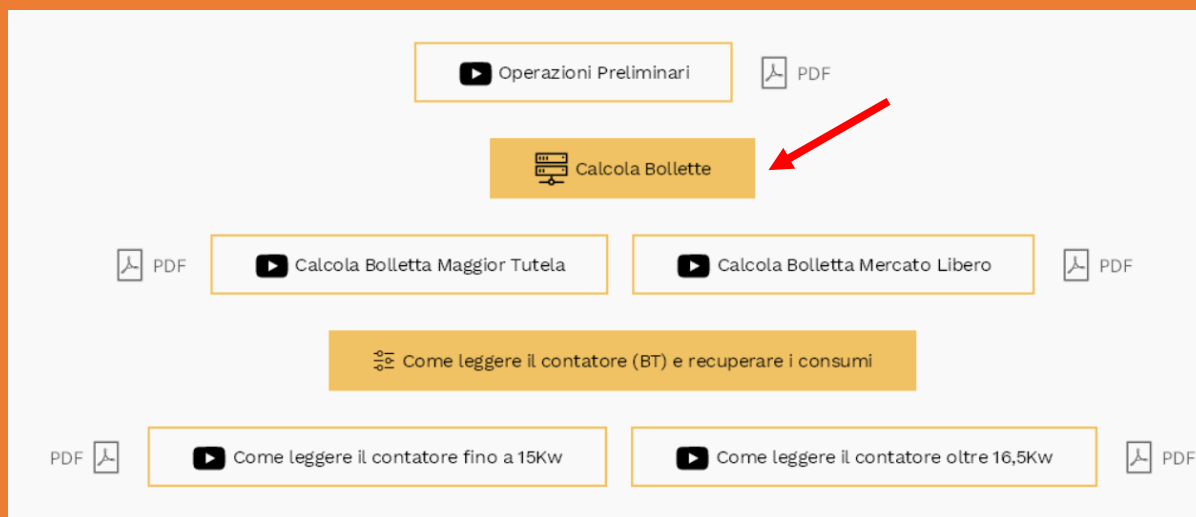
Operazioni Preliminari

PDF

Calcola Bollette

PDF

Calcola Bolletta Maggior Tutela

Calcola Bolletta Mercato Libero

PDF

Come leggere il contatore (BT) e recuperare i consumi

PDF

Come leggere il contatore fino a 15Kw

Come leggere il contatore oltre 16,5Kw

PDF